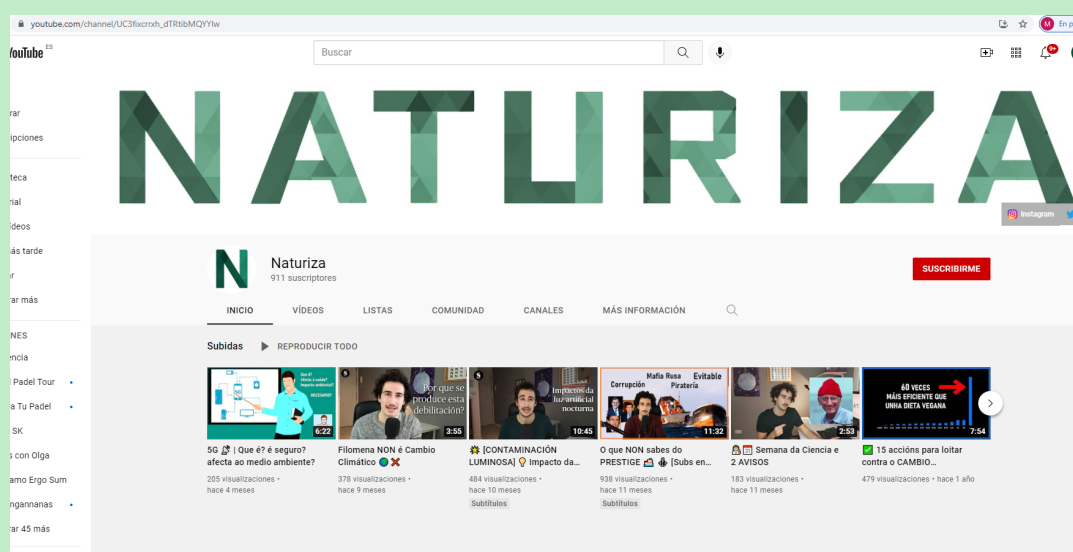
youtube.com/channel/UC3fixcrrxh_dTRtibMQYYlw

YouTube ES

Buscar

9+

M En p

rar
ripciones
teca
rial
ídeos
ás tarde
r
rar más
NES
encia
Padel Tour
a Tu Padel
SK
s con Olga
amo Ergo Sum
ngannanas
rar 45 más

NATURIZA

Instagram

Naturiza
911 suscriptores

SUSCRIBIRME

INICIO VÍDEOS LISTAS COMUNIDAD CANALES MÁS INFORMACIÓN

Subidas ▶ REPRODUCIR TODO

6:22
5G | Que é? é seguro? afecta ao medio ambiente?
205 visualizaciones • hace 4 meses

¿Por que se produce esta debilitación?
3:55
Filomena NON é Cambio Climático
378 visualizaciones • hace 9 meses

Impactos da luz artificial nocturna
10:45
[CONTAMINACIÓN LUMINOSA] Impacto da...
484 visualizaciones • hace 10 meses
Subtítulos

Mafia Rusa Evitable Corrupción Piratería
11:32
O que NON sabes do PRESTIGE [Subs en...
938 visualizaciones • hace 11 meses
Subtítulos

2:53
Semana da Ciencia e 2 AVISOS
183 visualizaciones • hace 11 meses

60 VECES MÁIS EFICIENTE QUE UNHA DIETA VEGANA
7:54
15 accións para loitar contra o CAMBIO...
479 visualizaciones • hace 1 año